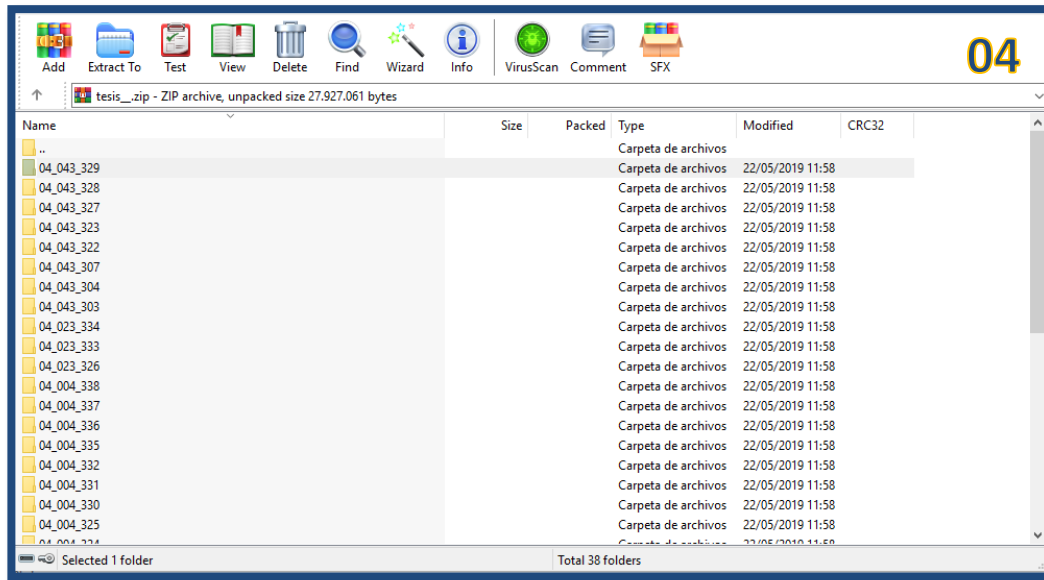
Add Extract To Test View Delete Find Wizard Info VirusScan Comment SFX

04

tesis__.zip - ZIP archive, unpacked size 27.927.061 bytes

| Name | Size | Packed | Type | Modified | CRC32 |
|---|---|---|---|---|---|
| .. | | | Carpeta de archivos | | |
| 04_043_329 | | | Carpeta de archivos | 22/05/2019 11:58 | |
| 04_043_328 | | | Carpeta de archivos | 22/05/2019 11:58 | |
| 04_043_327 | | | Carpeta de archivos | 22/05/2019 11:58 | |
| 04_043_323 | | | Carpeta de archivos | 22/05/2019 11:58 | |
| 04_043_322 | | | Carpeta de archivos | 22/05/2019 11:58 | |
| 04_043_307 | | | Carpeta de archivos | 22/05/2019 11:58 | |
| 04_043_304 | | | Carpeta de archivos | 22/05/2019 11:58 | |
| 04_043_303 | | | Carpeta de archivos | 22/05/2019 11:58 | |
| 04_023_334 | | | Carpeta de archivos | 22/05/2019 11:58 | |
| 04_023_333 | | | Carpeta de archivos | 22/05/2019 11:58 | |
| 04_023_326 | | | Carpeta de archivos | 22/05/2019 11:58 | |
| 04_004_338 | | | Carpeta de archivos | 22/05/2019 11:58 | |
| 04_004_337 | | | Carpeta de archivos | 22/05/2019 11:58 | |
| 04_004_336 | | | Carpeta de archivos | 22/05/2019 11:58 | |
| 04_004_335 | | | Carpeta de archivos | 22/05/2019 11:58 | |
| 04_004_332 | | | Carpeta de archivos | 22/05/2019 11:58 | |
| 04_004_331 | | | Carpeta de archivos | 22/05/2019 11:58 | |
| 04_004_330 | | | Carpeta de archivos | 22/05/2019 11:58 | |
| 04_004_325 | | | Carpeta de archivos | 22/05/2019 11:58 | |
| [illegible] | | | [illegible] | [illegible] | |

Selected 1 folder Total 38 folders